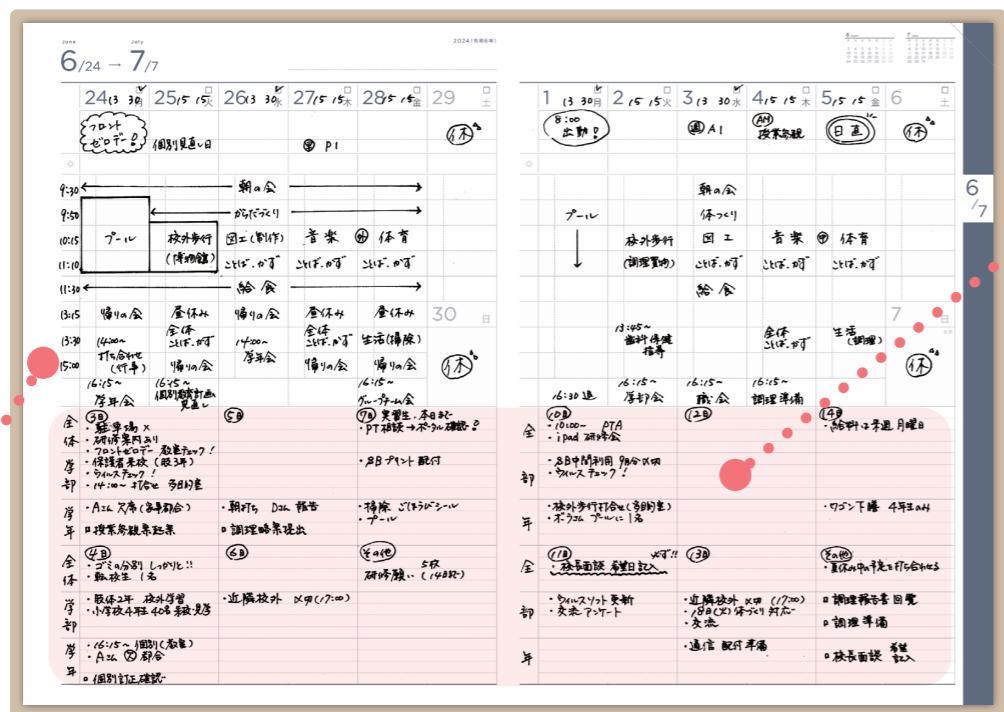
June July
6/24 → 7/7

2024 (令和6年)

24 13 30 月
25 15 15 火
26 13 30 水
27 15 15 木
28 15 15 金
29 土

フロント ゼロデー!
個別見直し日
㊥ P1
休

9:30 朝の会
9:50 からだづくり
10:15 プール
校外歩行 (博物館)
図工(制作)
音楽
㊥ 体育
11:10 ことば.かず
ことば.かず
ことば.かず
11:30 給食
13:15 帰りの会
昼休み
帰りの会
昼休み
昼休み
全体 ことば.かず
全体 ことば.かず
生活(掃除)
15:00 14:00~ 打ち合わせ (作業)
帰りの会
14:00~ 学年会
帰りの会
帰りの会
30 日
休
16:15~ 学年会
16:15~ 個別計画見直し
16:15~ グループ会

全体 学部
③日
・駐車場 ×
・研修案内あり
・フロントゼロデー 最終チェック!
・保護者来校 (数多)
・ウィルスチェック!
・14:00~ 打ち合わせ 多目的室

⑤日

⑦日 実習生、本日まで
・PT相談 → ボーラル確認?
・2Bプリント 配付

学年
・Aさん 欠席 (多目的室)
・授業参観観点
・朝打ち Dさん 報告
・調理時案提出
・掃除 ごくろうさまシール
・プール

全体
④日
・ゴミの分別 しっかりと!!
・転校生 1名

⑥日

その他 5枚
研修願い (14日まで)

学部
・既存2年 校外学習
・小学校4年生 40名来校見学
・近隣校外 ×日 (17:00)

学年
・16:15~ 個別(教室)
・Aさん ㊥ 部会
・個別訂正確認

1 13 30 月
2 15 15 火
3 13 30 水
4 15 15 木
5 15 15 金
6 土

8:00 出勤!
㊥ A1
AM 授業参観
日直
休

朝の会
体づくり
プール
校外歩行 (調理買物)
図工
音楽
㊥ 体育
ことば.かず
ことば.かず
ことば.かず
給食

7 日
13:45~ 普段授業 指導
全体 ことば.かず
生活 (調理)
休
16:30 退
16:15~ 学部会
16:15~ 職員会
16:15~ 調理準備

6/7

全 体 学 部
⑩日
・10:00~ PTA
・iPad 研修会
・8B 中間利用 9日分 ○日
・ウィルスチェック!

⑫日

⑭日
・給料は来週月曜日

学 年
・校外歩行打合せ (多目的室)
・ボランティア プール に 1名
・ワゴン下膳 4年生のみ

全 体
⑪日
・校長面談 希望日記入
メモ!!

⑬日

その他
・夏休みの予定を打ち合わせる

学 部
・ウィルスソフト更新
・交流アンケート
・近隣校外 ×日 (17:00)
・18日(火) 体づくり 打ち合わせ
・交流
・調理報告書 回覧
・調理準備

学 年
・通信 配付準備
・校長面談 希望 記入